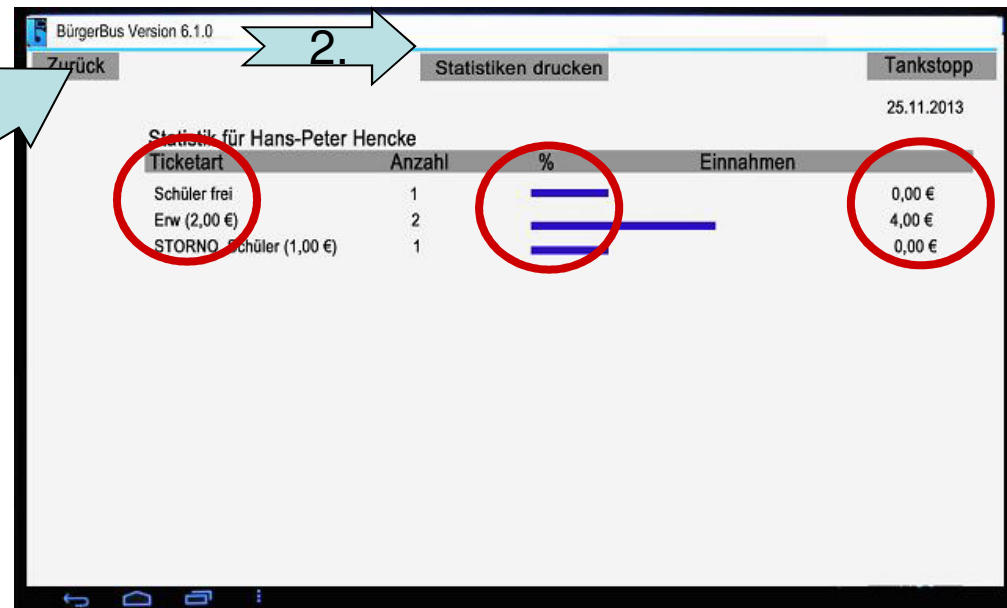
BürgerBus Version 6.1.0

2.

Zurück

Statistiken drucken

Tankstopp

25.11.2013

Statistik für Hans-Peter Hencke

| Ticketart | Anzahl | % | Einnahmen |
|---|---|---|---|
| Schüler frei | 1 | | 0,00 € |
| Erw (2,00 €) | 2 | | 4,00 € |
| STORNO Schüler (1,00 €) | 1 | | 0,00 € |